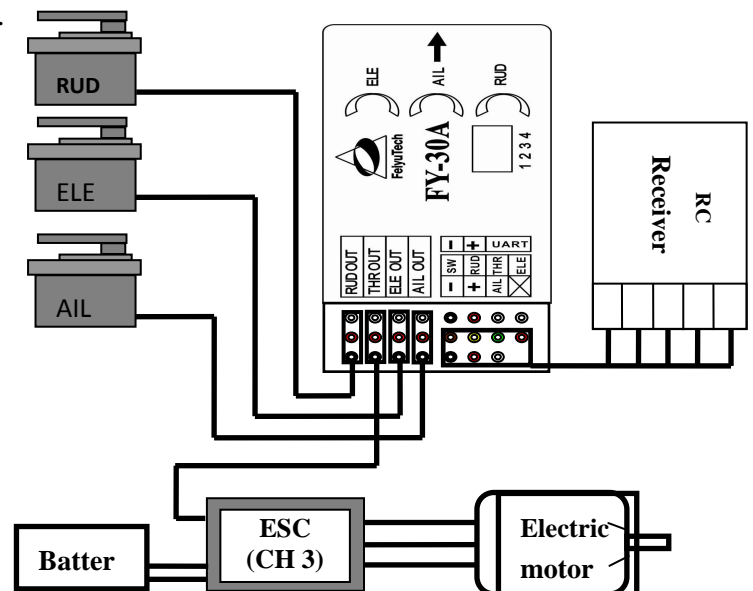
RUD

ELE

AIL

ELE

AIL

RUD

FeiyuTech

FY-30A

1 2 3 4

RC Receiver

RUD OUT

THR OUT

ELE OUT

AIL OUT

| − | + | UART |
|---|---|---|
| − | + | |
| SW | RUD | |
| | AIL | THR | ELE |

ESC (CH 3)

Electric motor

Batter